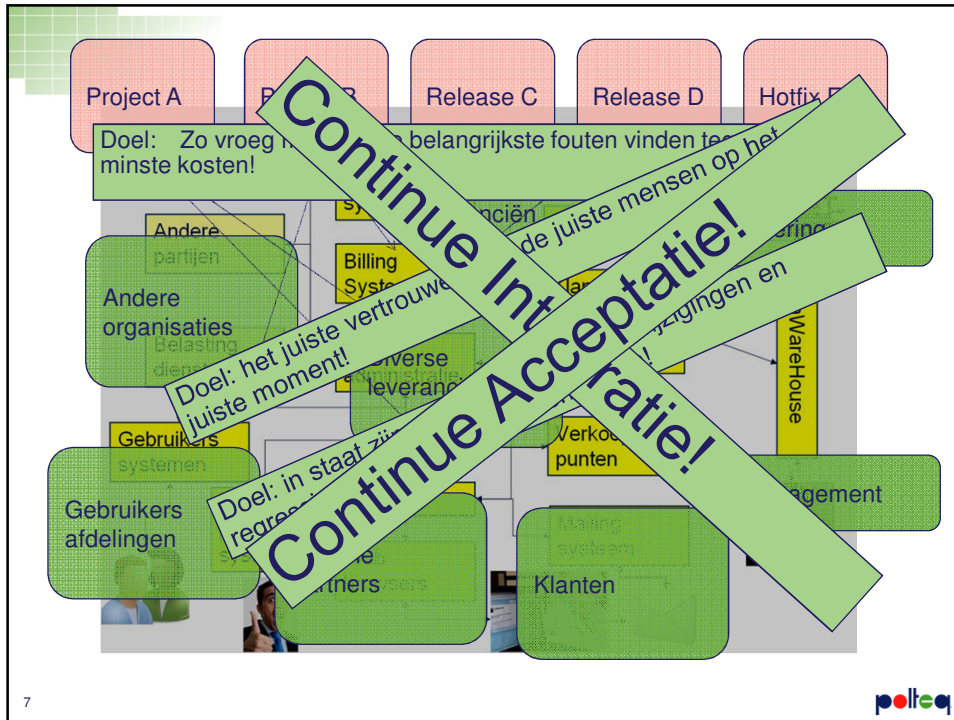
Project A

P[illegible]B

Release C

Release D

Hotfix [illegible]

Doel: Zo vroeg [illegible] belangrijkste fouten vinden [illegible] minste kosten!

Continue Integratie!

Doel: het juiste vertrouwe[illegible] de juiste mensen op het juiste moment!

Continue Acceptatie!

Doel: in staat zij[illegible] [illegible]gingen en regres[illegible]!

Andere partijen

Andere organisaties

Belasting dienst

sy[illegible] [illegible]nciën

Billing Syste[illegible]

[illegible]ering

Diverse administratie leveranc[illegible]

WareHouse

Gebruikers systemen

Gebruikers afdelingen

Verko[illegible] punten

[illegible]agement

sy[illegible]

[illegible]e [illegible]rtners

Mailing systeem

Klanten

7

polteq